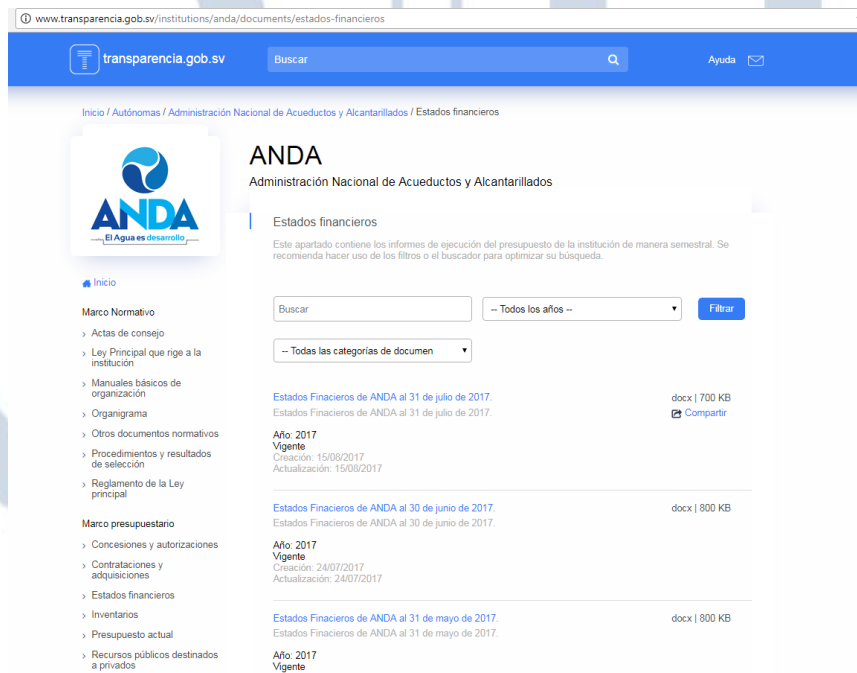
www.transparencia.gob.sv/institutions/anda/documents/estados-financieros

transparencia.gob.sv

Buscar

Ayuda

Inicio / Autónomas / Administración Nacional de Acueductos y Alcantarillados / Estados financieros

ANDA
El Agua es desarrollo

ANDA

Administración Nacional de Acueductos y Alcantarillados

Inicio

Marco Normativo

› Actas de consejo
› Ley Principal que rige a la institución
› Manuales básicos de organización
› Organigrama
› Otros documentos normativos
› Procedimientos y resultados de selección
› Reglamento de la Ley principal

Marco presupuestario

› Concesiones y autorizaciones
› Contrataciones y adquisiciones
› Estados financieros
› Inventarios
› Presupuesto actual
› Recursos públicos destinados a privados

Estados financieros

Este apartado contiene los informes de ejecución del presupuesto de la institución de manera semestral. Se recomienda hacer uso de los filtros o el buscador para optimizar su búsqueda.

Buscar

-- Todos los años --

Filtrar

-- Todas las categorías de documen

Estados Finacieros de ANDA al 31 de julio de 2017.
Estados Finacieros de ANDA al 31 de julio de 2017.
docx | 700 KB
Compartir
Año: 2017
Vigente
Creación: 15/08/2017
Actualización: 15/08/2017

Estados Finacieros de ANDA al 30 de junio de 2017.
Estados Finacieros de ANDA al 30 de junio de 2017.
docx | 800 KB
Año: 2017
Vigente
Creación: 24/07/2017
Actualización: 24/07/2017

Estados Finacieros de ANDA al 31 de mayo de 2017.
Estados Finacieros de ANDA al 31 de mayo de 2017.
docx | 800 KB
Año: 2017
Vigente